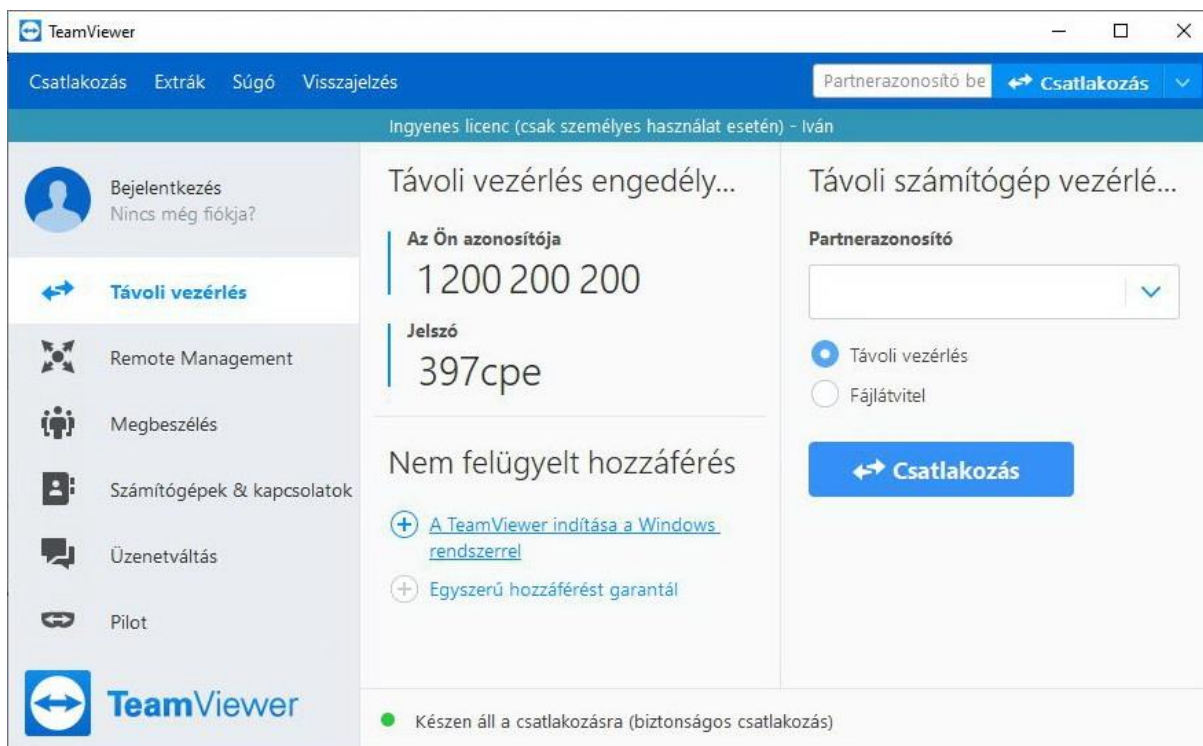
TeamViewer

Csatlakozás Extrák Súgó Visszajelzés

Partnerazonosító be

Csatlakozás

Ingyenes licenc (csak személyes használat esetén) - Iván

Bejelentkezés
Nincs még fiókja?

Távoli vezérlés

Remote Management

Megbeszélés

Számítógépek & kapcsolatok

Üzenetváltás

Pilot

TeamViewer

Távoli vezérlés engedély...

Az Ön azonosítója
1 200 200 200

Jelszó
397cpe

Nem felügyelt hozzáférés

A TeamViewer indítása a Windows rendszerrel

Egyszerű hozzáférést garantál

Távoli számítógép vezérlé...

Partnerazonosító

Távoli vezérlés

Fájlátvitel

Csatlakozás

Készen áll a csatlakozásra (biztonságos csatlakozás)